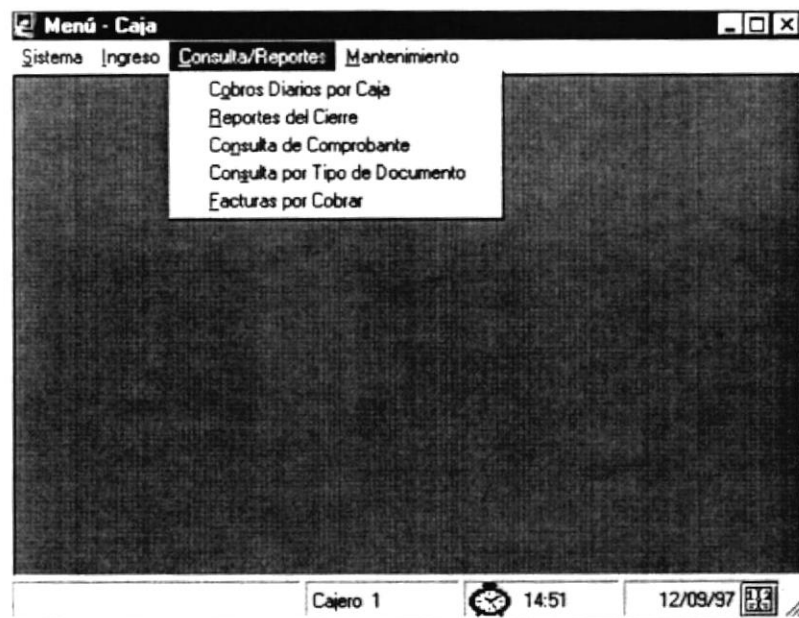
Menú - Caja

Sistema Ingreso Consulta/Reportes Mantenimiento

Cobros Diarios por Caja
Reportes del Cierre
Consulta de Comprobante
Consulta por Tipo de Documento
Facturas por Cobrar

Cajero 1 14:51 12/09/97